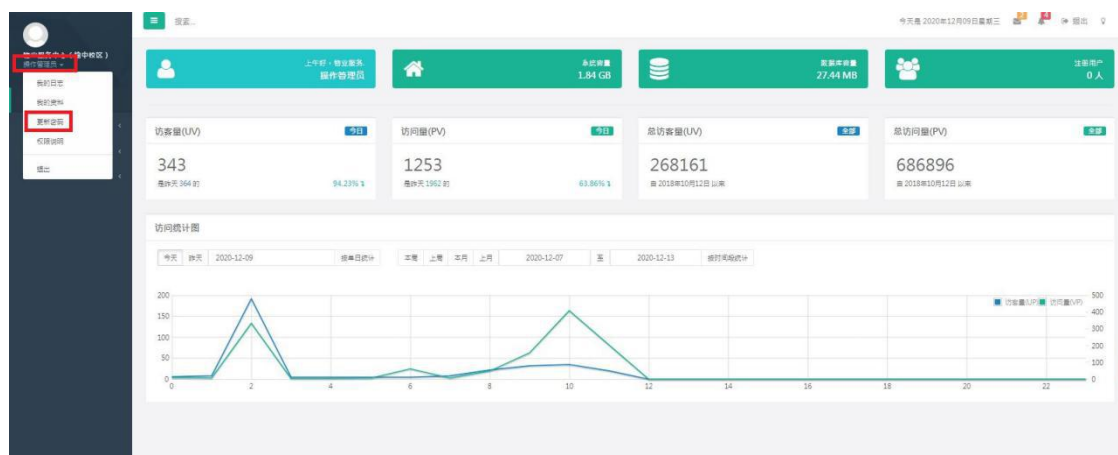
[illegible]（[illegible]中校区）
操作管理员

我的日志
我的资料
更新密码
权限说明
退出

搜索...

今天是 2020年12月09日星期三

退出

上午好，物业服务
操作管理员

系统容量
1.84 GB

数据库容量
27.44 MB

注册用户
0 人

访客量(UV)
今日
343
是昨天 364 的
94.23%

访问量(PV)
今日
1253
是昨天 1962 的
63.86%

总访客量(UV)
全部
268161
自 2018年10月12日 以来

总访问量(PV)
全部
686896
自 2018年10月12日 以来

访问统计图

今天 昨天 2020-12-09 按单日统计

本周 上周 本月 上月 2020-12-07 至 2020-12-13 按时间段统计

访客量(UV) 访问量(PV)

200
150
100
50
0

500
400
300
200
100
0

0 2 4 6 8 10 12 14 16 18 20 22